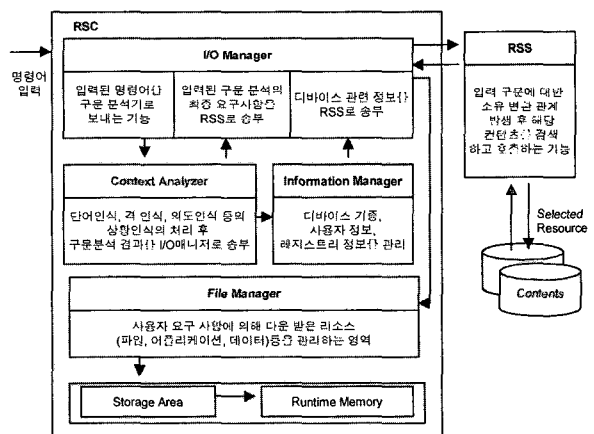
RSC

명령어 입력

I/O Manager

입력된 명령어가 구문 분석기로 보내는 기능

입력된 구문 분석의 최종 요구사항을 RSS로 송부

디바이스 관련 정보가 RSS로 송부

RSS

입력 구문에 대한 소유 변경 관계 발생 후 해당 컨텐츠를 검색하고 추천하는 기능

Context Analyzer

단어인식, 격 인식, 의도인식 등의 상황인식의 처리 후 구문분석 결과가 I/O매니저로 송부

Information Manager

디바이스 기종, 사용자 정보, 레지스트리 정보가 관리

Selected Resource

Contents

File Manager

사용자 요구 사항에 의해 다운 받은 리소스 (파일, 어플리케이션, 데이터)등을 관리하는 영역

Storage Area

Runtime Memory